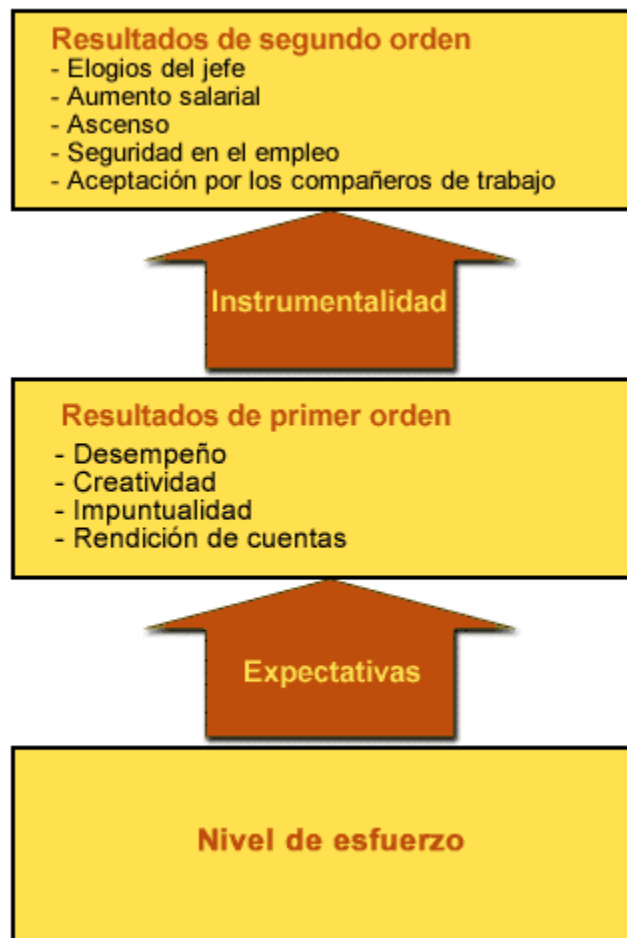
Resultados de segundo orden
- Elogios del jefe
- Aumento salarial
- Ascenso
- Seguridad en el empleo
- Aceptación por los compañeros de trabajo

Instrumentalidad

Resultados de primer orden
- Desempeño
- Creatividad
- Impuntualidad
- Rendición de cuentas

Expectativas

Nivel de esfuerzo